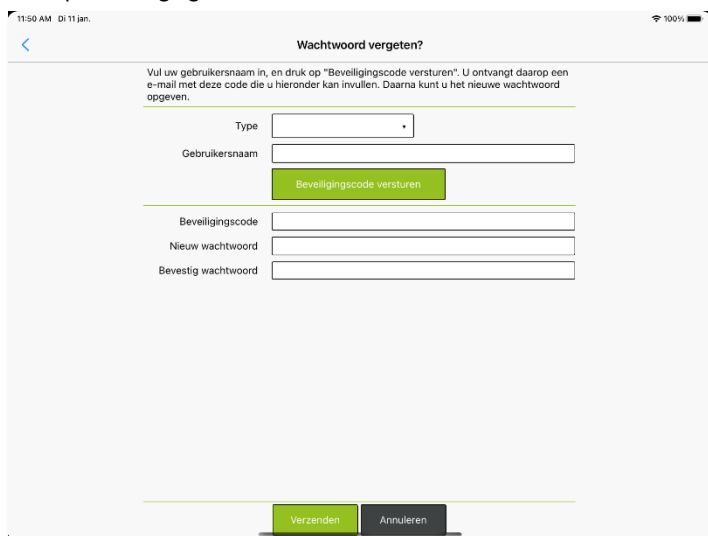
11:50 AM Di 11 jan.

100%

<

Wachtwoord vergeten?

Vul uw gebruikersnaam in, en druk op "Beveiligingscode versturen". U ontvangt daarop een e-mail met deze code die u hieronder kan invullen. Daarna kunt u het nieuwe wachtwoord opgeven.

Type

Gebruikersnaam

Beveiligingscode versturen

Beveiligingscode

Nieuw wachtwoord

Bevestig wachtwoord

Verzenden

Annuleren